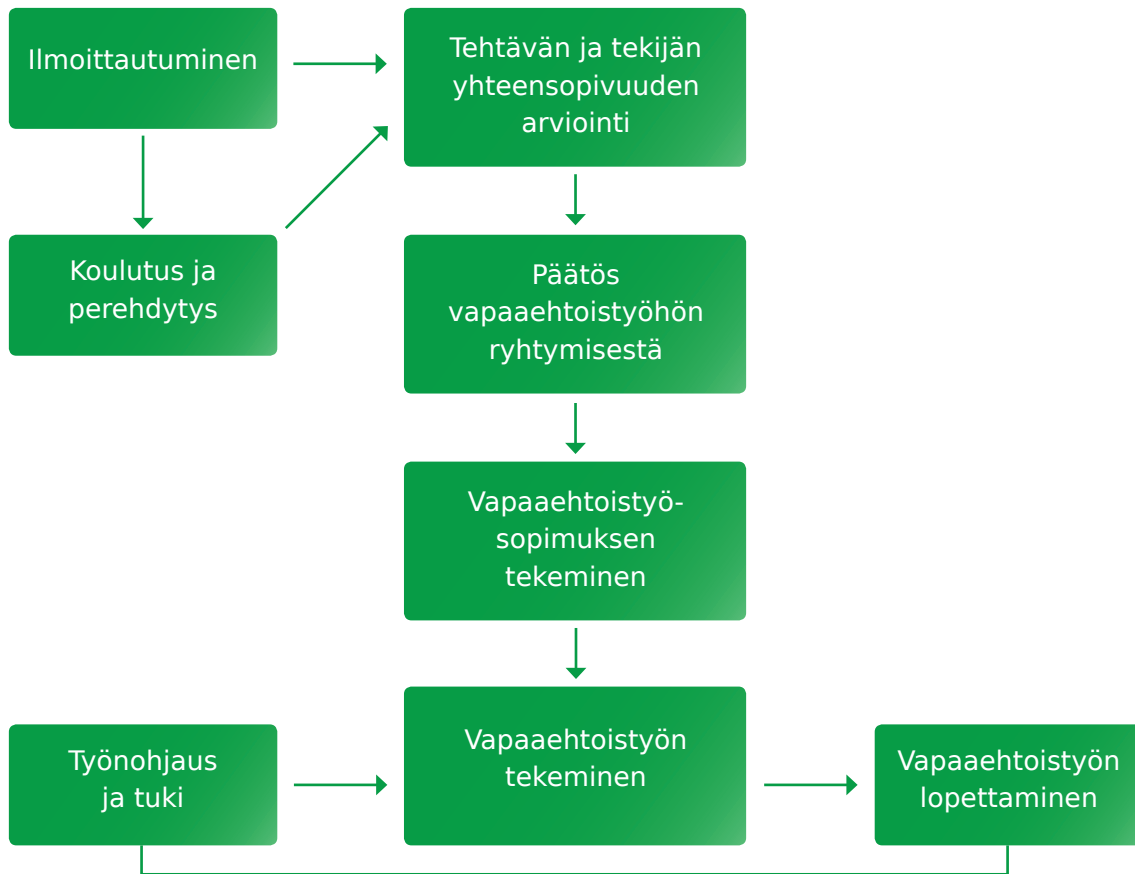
Ilmoittautuminen

Tehtävän ja tekijän yhteensopivuuden arviointi

Koulutus ja perehdytys

Päätös vapaaehtoistyöhön ryhtymisestä

Vapaaehtoistyö-sopimuksen tekeminen

Työnohjaus ja tuki

Vapaaehtoistyön tekeminen

Vapaaehtoistyön lopettaminen